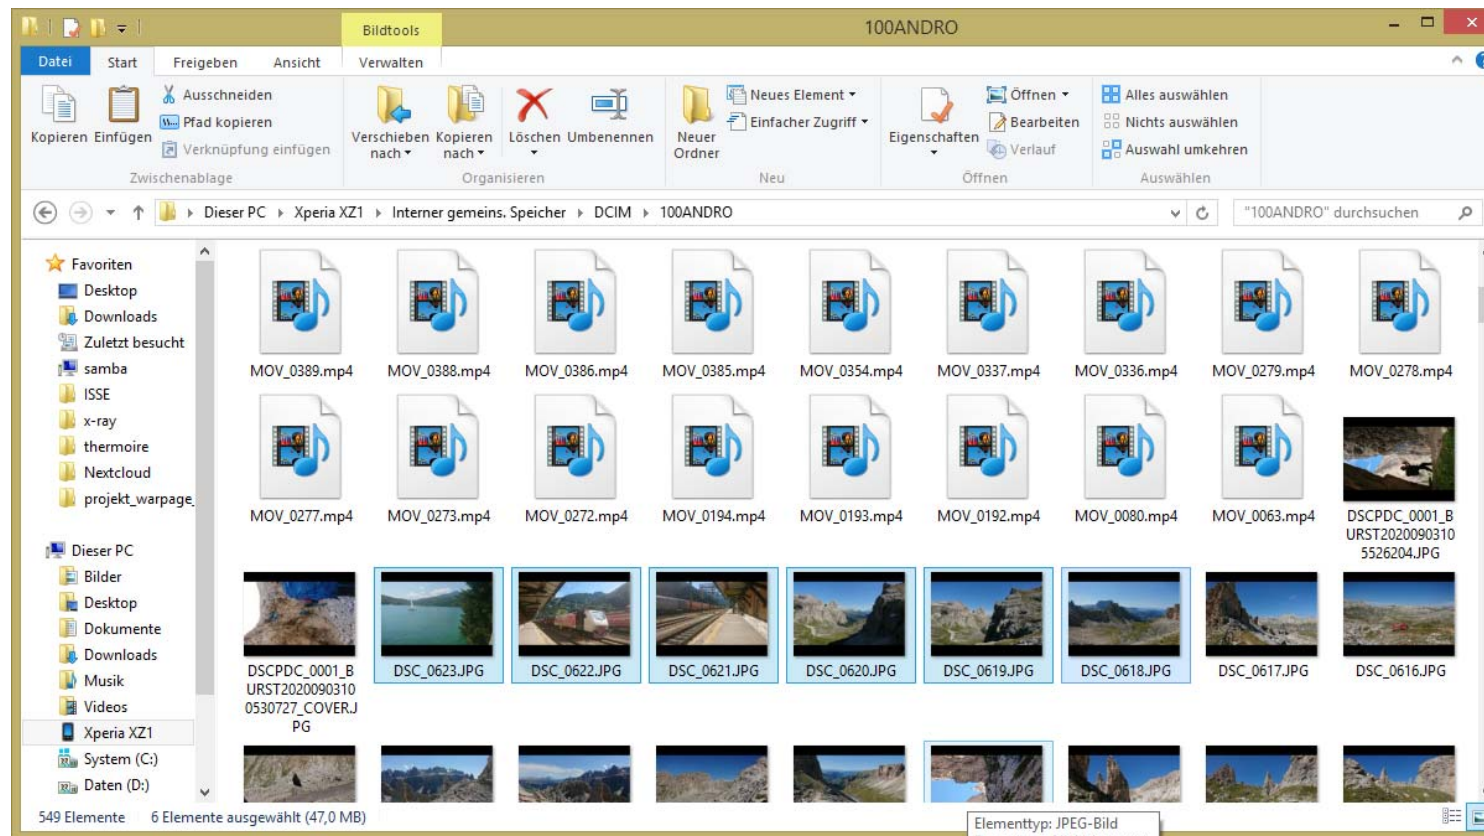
Bildtools
100ANDRO

Datei Start Freigeben Ansicht Verwalten

Kopieren Einfügen
Ausschneiden
Pfad kopieren
Verknüpfung einfügen
Zwischenablage

Verschieben nach
Kopieren nach
Löschen
Umbenennen
Organisieren

Neuer Ordner
Neues Element
Einfacher Zugriff
Neu

Eigenschaften
Öffnen
Bearbeiten
Verlauf
Öffnen

Alles auswählen
Nichts auswählen
Auswahl umkehren
Auswählen

Dieser PC ▸ Xperia XZ1 ▸ Interner gemeins. Speicher ▸ DCIM ▸ 100ANDRO

"100ANDRO" durchsuchen

Favoriten
Desktop
Downloads
Zuletzt besucht
samba
ISSE
x-ray
thermoire
Nextcloud
projekt_warpage_

Dieser PC
Bilder
Desktop
Dokumente
Downloads
Musik
Videos
Xperia XZ1
System (C:)
Daten (D:)

MOV_0389.mp4
MOV_0388.mp4
MOV_0386.mp4
MOV_0385.mp4
MOV_0354.mp4
MOV_0337.mp4
MOV_0336.mp4
MOV_0279.mp4
MOV_0278.mp4
MOV_0277.mp4
MOV_0273.mp4
MOV_0272.mp4
MOV_0194.mp4
MOV_0193.mp4
MOV_0192.mp4
MOV_0080.mp4
MOV_0063.mp4
DSCPDC_0001_BURST20200903105526204.JPG
DSCPDC_0001_BURST20200903100530727_COVER.JPG
DSC_0623.JPG
DSC_0622.JPG
DSC_0621.JPG
DSC_0620.JPG
DSC_0619.JPG
DSC_0618.JPG
DSC_0617.JPG
DSC_0616.JPG

549 Elemente 6 Elemente ausgewählt (47,0 MB)
Elementtyp: JPEG-Bild